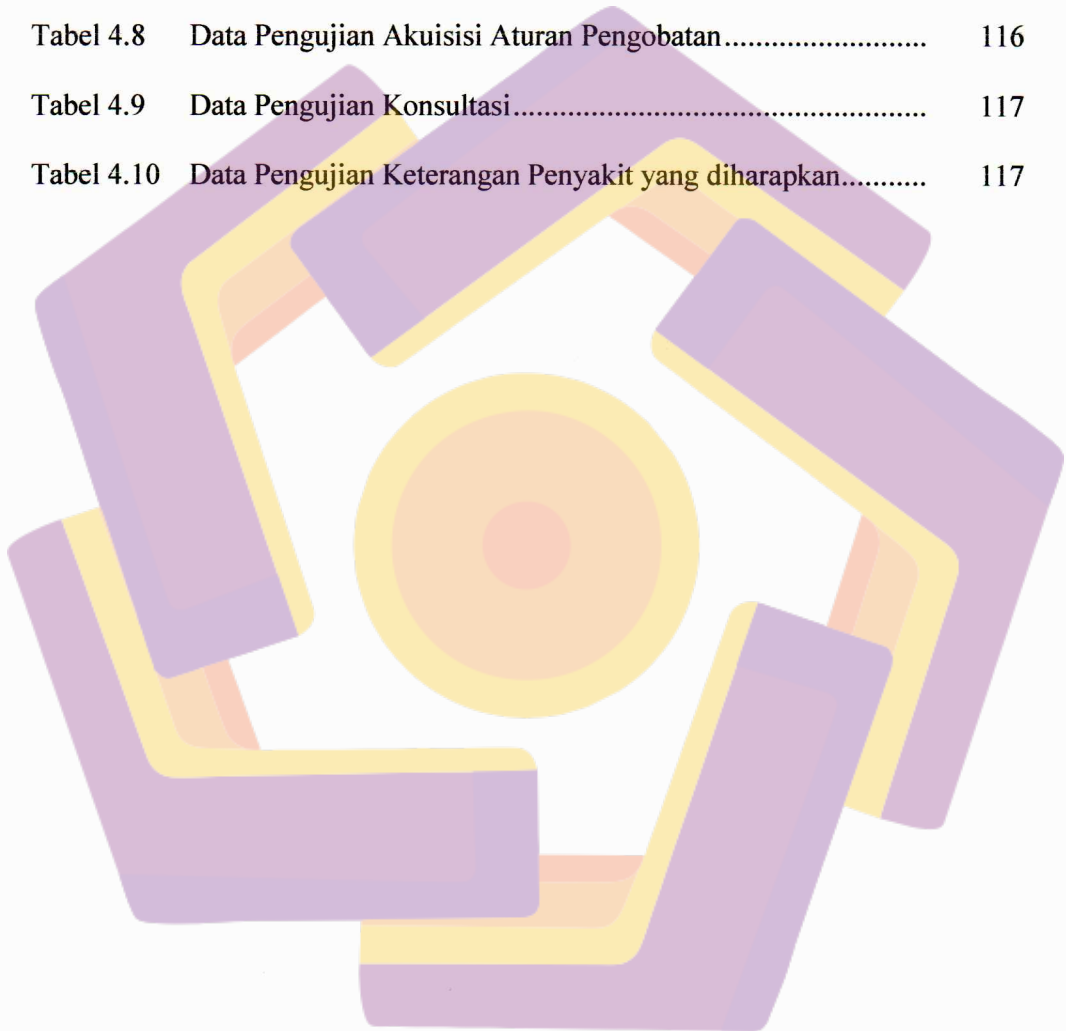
Tabel 4.8 Data Pengujian Akuisisi Aturan Pengobatan.......................... 116

Tabel 4.9 Data Pengujian Konsultasi.................................................... 117

Tabel 4.10 Data Pengujian Keterangan Penyakit yang diharapkan........... 117